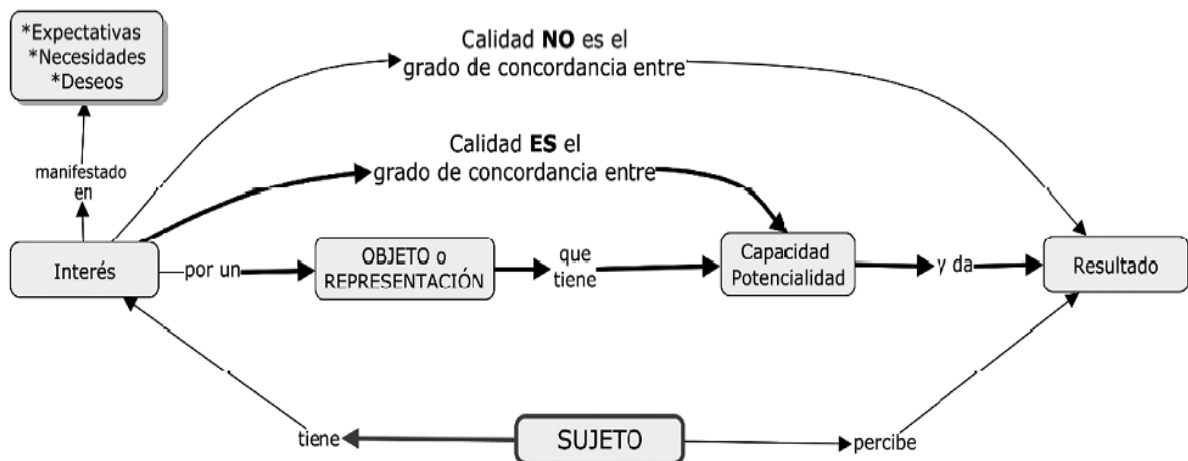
*Expectativas
*Necesidades
*Deseos

Calidad **NO** es el grado de concordancia entre

Calidad **ES** el grado de concordancia entre

manifestado en

Interés

por un

OBJETO o REPRESENTACIÓN

que tiene

Capacidad Potencialidad

y da

Resultado

tiene

SUJETO

percibe